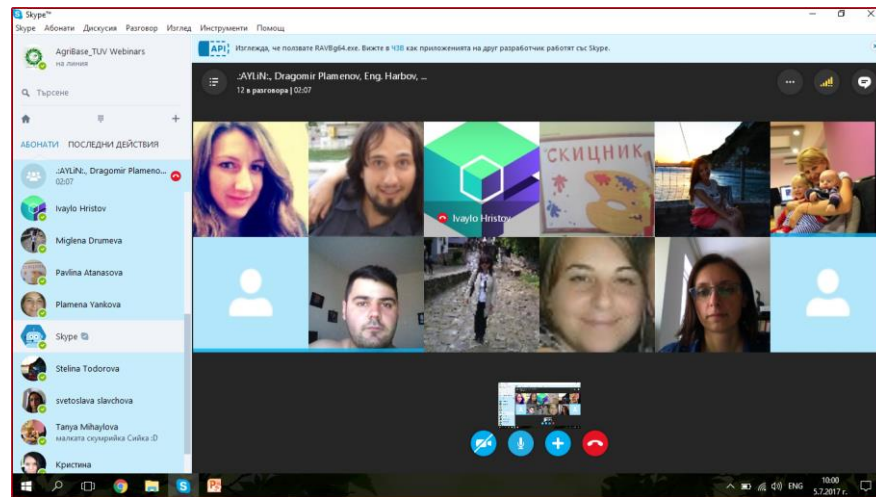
Skype™

Skype Абонати Дискусия Разговор Изглед Инструменти Помощ

AgriBase_TUV Webinars
на линия

API Изглежда, че ползвате RAVBg64.exe. Вижте в ЧЗВ как приложенията на друг разработчик работят със Skype.

Търсене

:AYLiN:, Dragomir Plamenov, Eng. Harbov, ...
12 в разговора | 02:07

АБОНАТИ ПОСЛЕДНИ ДЕЙСТВИЯ

:AYLiN:, Dragomir Plameno...
02:07

Ivaylo Hristov

Miglena Drumeva

Pavlina Atanasova

Plamena Yankova

Skype

Stelina Todorova

svetoslava slavchova

Tanya Mihaylova
малката скумрийка Сийка :D

Кристина

Ivaylo Hristov

СКИЦНИК

ENG
10:00
5.7.2017 г.